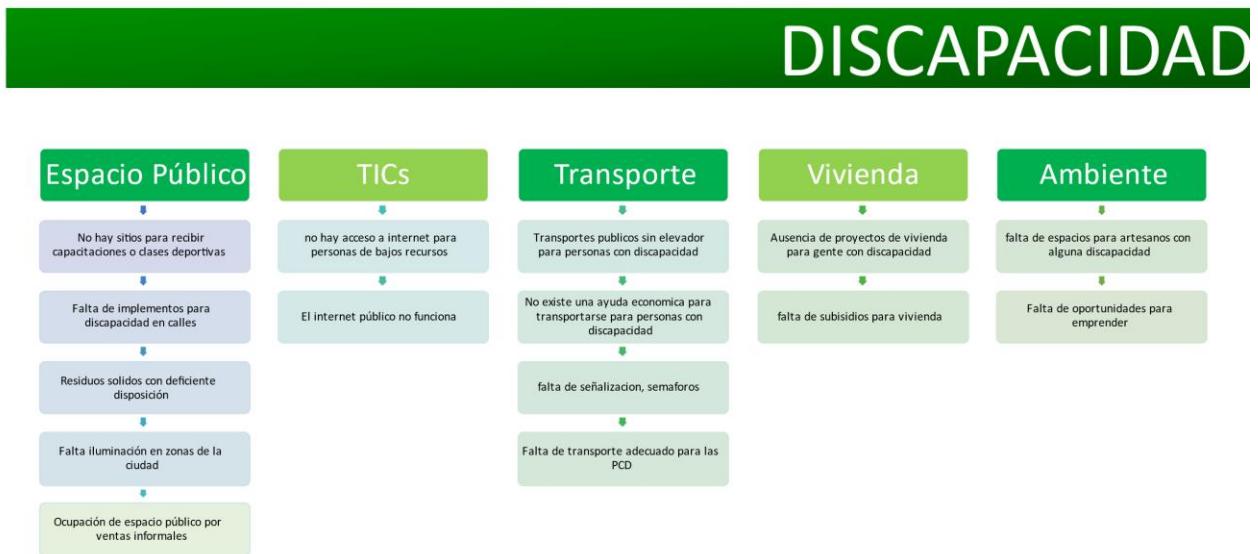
DISCAPACIDAD

Espacio Público

No hay sitios para recibir capacitaciones o clases deportivas

Falta de implementos para discapacidad en calles

Residuos solidos con deficiente disposición

Falta iluminación en zonas de la ciudad

Ocupación de espacio público por ventas informales

TICs

no hay acceso a internet para personas de bajos recursos

El internet público no funciona

Transporte

Transportes publicos sin elevador para personas con discapacidad

No existe una ayuda economica para transportarse para personas con discapacidad

falta de señalizacion, semaforos

Falta de transporte adecuado para las PCD

Vivienda

Ausencia de proyectos de vivienda para gente con discapacidad

falta de subsidios para vivienda

Ambiente

falta de espacios para artesanos con alguna discapacidad

Falta de oportunidades para emprender